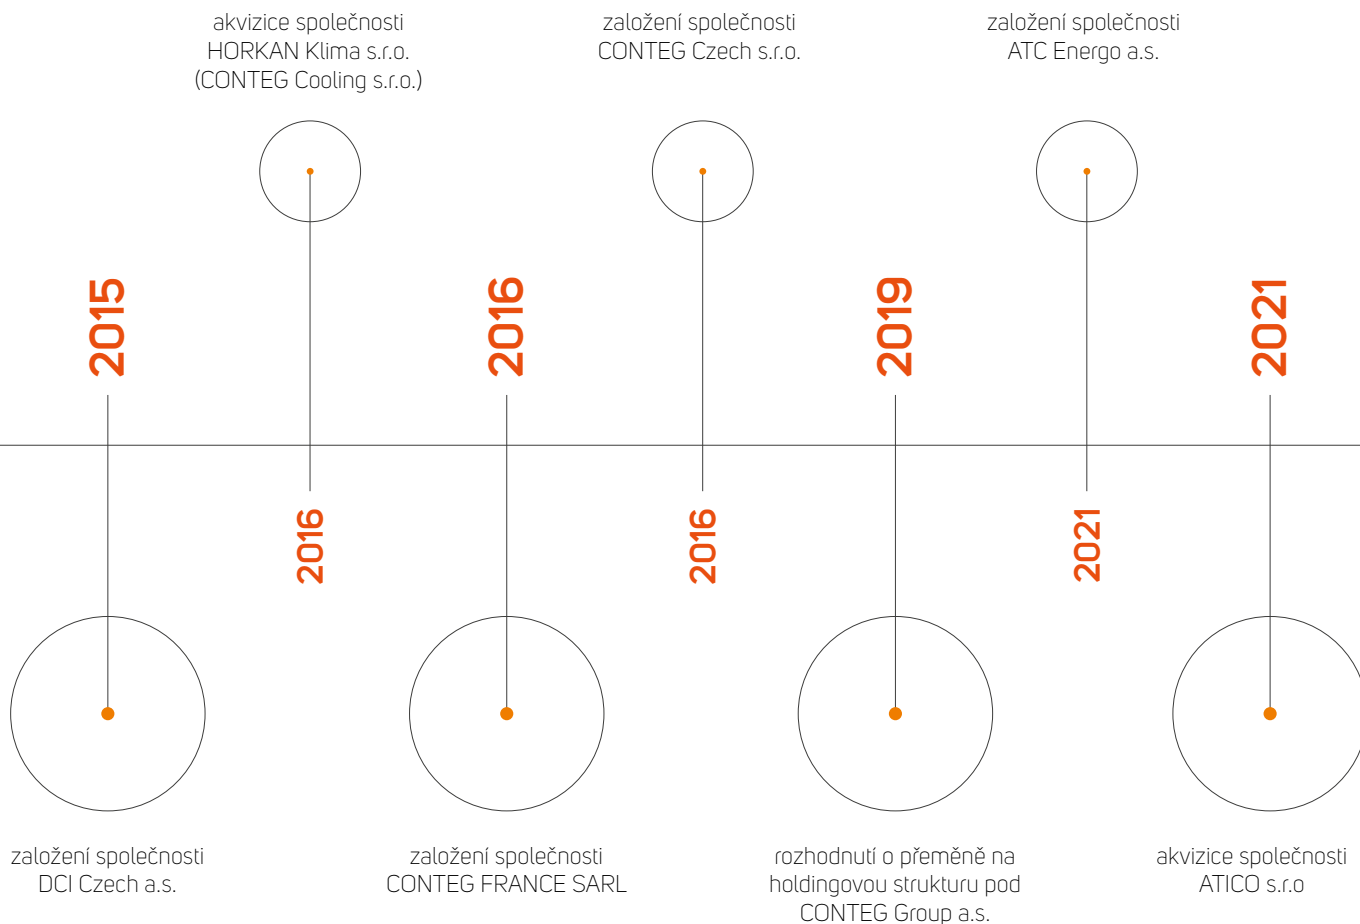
akvizice společnosti HORKAN Klima s.r.o. (CONTEG Cooling s.r.o.)

založení společnosti CONTEG Czech s.r.o.

založení společnosti ATC Energo a.s.

2015

2016

2016

2016

2019

2021

2021

založení společnosti DCI Czech a.s.

založení společnosti CONTEG FRANCE SARL

rozhodnutí o přeměně na holdingovou strukturu pod CONTEG Group a.s.

akvizice společnosti ATICO s.r.o